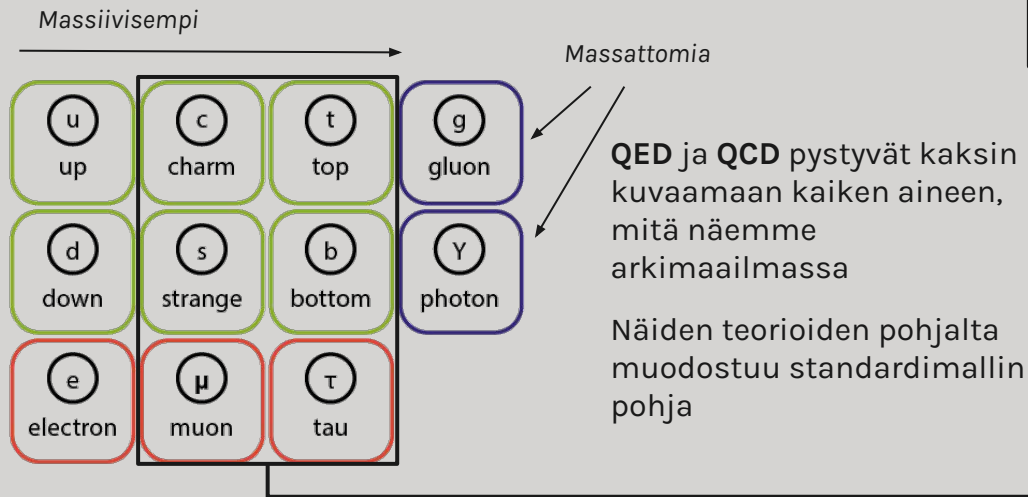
Massiivisempi

Massattomia

u
up

c
charm

t
top

g
gluon

d
down

s
strange

b
bottom

Y
photon

e
electron

μ
muon

τ
tau

**QED** ja **QCD** pystyvät kaksin kuvaamaan kaiken aineen, mitä näemme arkimaailmassa

Näiden teorioiden pohjalta muodostuu standardimallin pohja